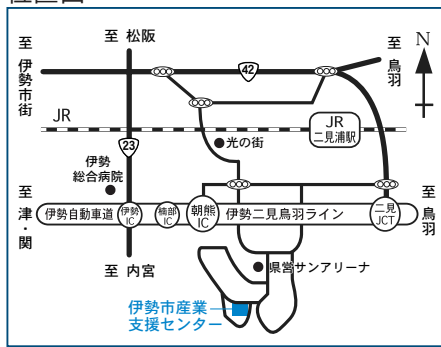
位置図

至 松阪

至 伊勢市街

至 鳥羽

N

42

JR

JR 二見浦駅

23

光の街

伊勢 総合病院

至 津・関

伊勢自動車道

伊勢 IC

楠部 IC

朝熊 IC

伊勢二見鳥羽ライン

二見 JCT

至 鳥羽

県営サンアリーナ

至 内宮

伊勢市産業支援センター